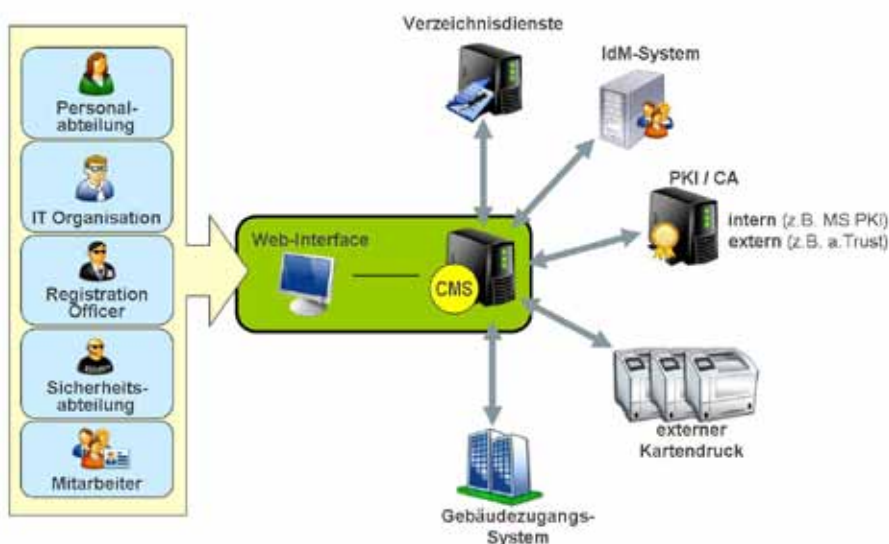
Personalabteilung

IT Organisation

Registration Officer

Sicherheitsabteilung

Mitarbeiter

Web-Interface

CMS

Verzeichnisdienste

IdM-System

PKI / CA

intern (z.B. MS PKI)
extern (z.B. a.Trust)

externer Kartendruck

Gebäudezugangs-System